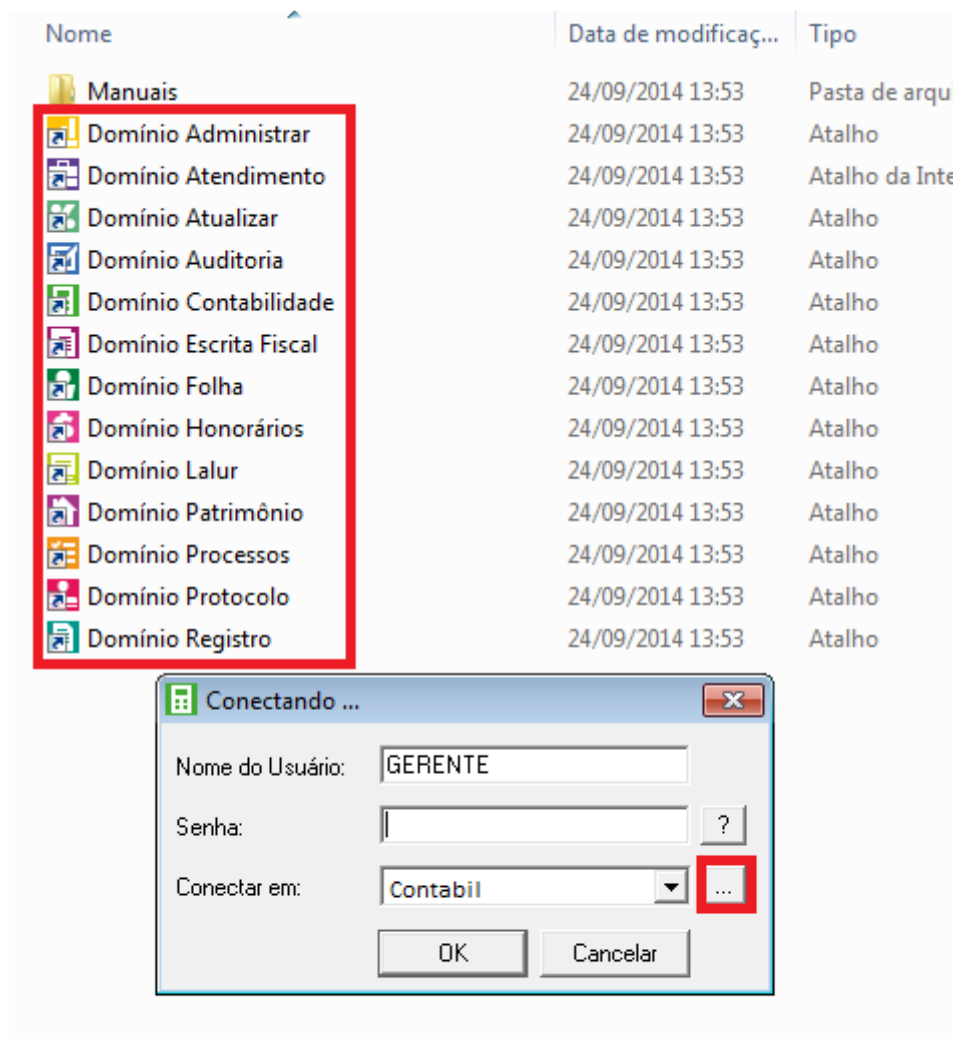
| Nome | Data de modificaç... | Tipo |
|---|---|---|
| Manuais | 24/09/2014 13:53 | Pasta de arqui |
| Domínio Administrar | 24/09/2014 13:53 | Atalho |
| Domínio Atendimento | 24/09/2014 13:53 | Atalho da Inte |
| Domínio Atualizar | 24/09/2014 13:53 | Atalho |
| Domínio Auditoria | 24/09/2014 13:53 | Atalho |
| Domínio Contabilidade | 24/09/2014 13:53 | Atalho |
| Domínio Escrita Fiscal | 24/09/2014 13:53 | Atalho |
| Domínio Folha | 24/09/2014 13:53 | Atalho |
| Domínio Honorários | 24/09/2014 13:53 | Atalho |
| Domínio Lalur | 24/09/2014 13:53 | Atalho |
| Domínio Patrimônio | 24/09/2014 13:53 | Atalho |
| Domínio Processos | 24/09/2014 13:53 | Atalho |
| Domínio Protocolo | 24/09/2014 13:53 | Atalho |
| Domínio Registro | 24/09/2014 13:53 | Atalho |

Conectando ...

Nome do Usuário: GERENTE

Senha: ?

Conectar em: Contabil ...

OK Cancelar